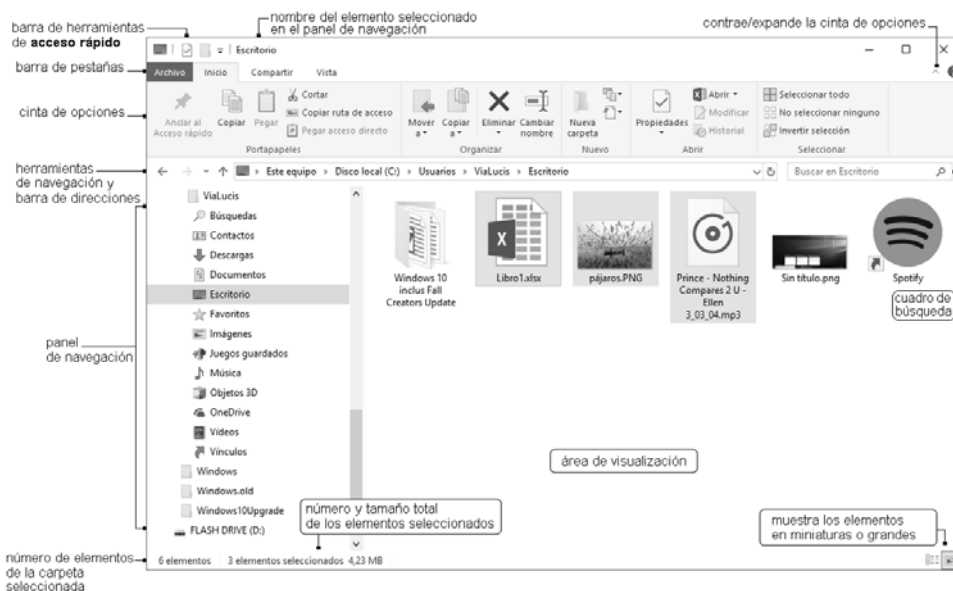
barra de herramientas de **acceso rápido**

nombre del elemento seleccionado en el panel de navegación

contrae/expande la cinta de opciones

Escritorio

barra de pestañas

Archivo | Inicio | Compartir | Vista

cinta de opciones

Anclar al Acceso rápido | Copiar | Pegar | Cortar | Copiar ruta de acceso | Pegar acceso directo | Mover a | Copiar a | Eliminar | Cambiar nombre | Nueva carpeta | Propiedades | Abrir | Modificar | Historial | Seleccionar todo | No seleccionar ninguno | Invertir selección

Portapapeles | Organizar | Nuevo | Abrir | Seleccionar

herramientas de navegación y barra de direcciones

Este equipo > Disco local (C:) > Usuarios > ViaLucis > Escritorio

Buscar en Escritorio

ViaLucis
Búsquedas
Contactos
Descargas
Documentos
Escritorio
Favoritos
Imágenes
Juegos guardados
Música
Objetos 3D
OneDrive
Vídeos
Vínculos
Windows
Windows.old
Windows10Upgrade
FLASH DRIVE (D:)

panel de navegación

Windows 10 inclus Fall Creators Update

Libro1.xlsx

pájaros.PNG

Prince - Nothing Compares 2 U - Ellen 3_03_04.mp3

Sin título.png

Spotify

cuadro de búsqueda

área de visualización

número y tamaño total de los elementos seleccionados

muestra los elementos en miniaturas o grandes

número de elementos de la carpeta seleccionada

6 elementos    3 elementos seleccionados 4,23 MB